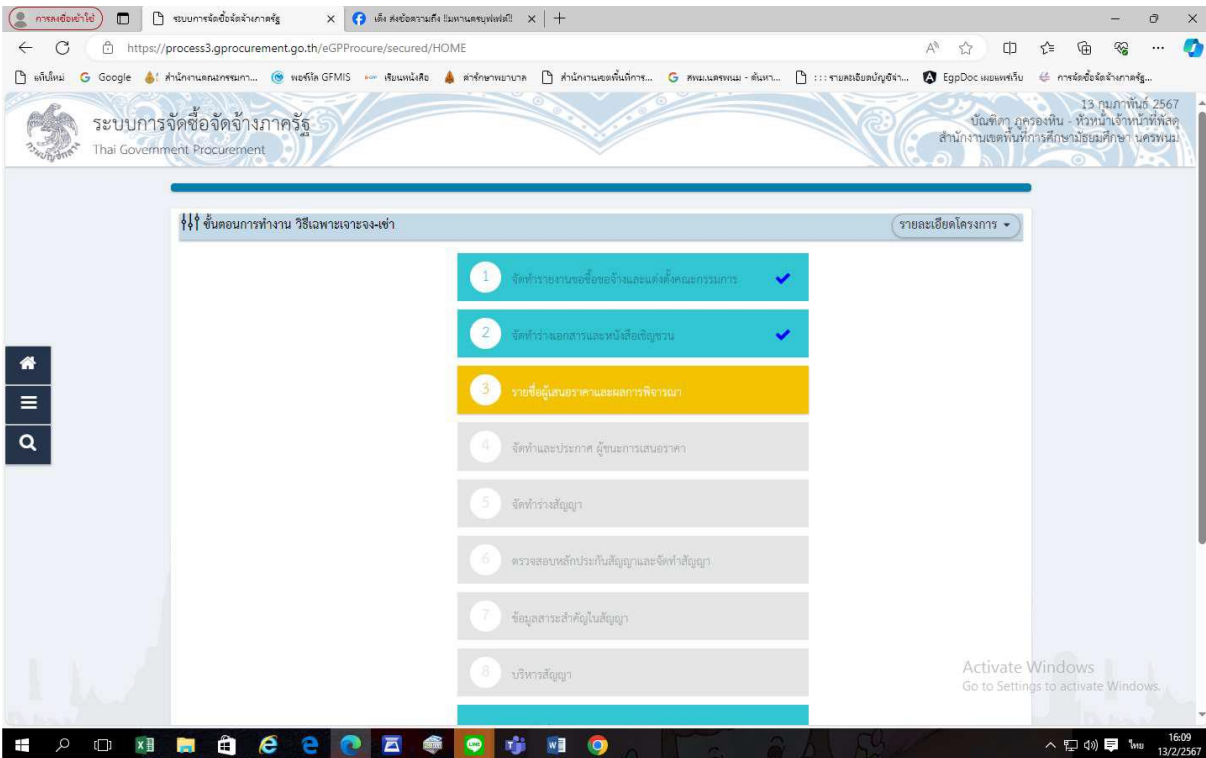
การลงชื่อเข้าใช้ | ระบบการจัดซื้อจัดจ้างภาครัฐ | เด็ง ส่งข้อความถึง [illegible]

https://process3.gprocurement.go.th/eGPProcure/secured/HOME

แท็บใหม่ | Google | สำนักงานคณะกรรมกา... | พอร์ทัล GFMIS | เรียนหนังสือ | สำรักษาพยาบาล | สำนักงานเขตพื้นที่การ... | สพม.นครพนม - ค้นหา... | ::: รายละเอียดบัญชีจ... | EgpDoc เผยแพร่เว็บ | การจัดซื้อจัดจ้างภาครัฐ...

ระบบการจัดซื้อจัดจ้างภาครัฐ
Thai Government Procurement

13 กุมภาพันธ์ 2567
บัณฑิตา ภูครองหิน - หัวหน้าเจ้าหน้าที่พัสดุ
สำนักงานเขตพื้นที่การศึกษามัธยมศึกษา นครพนม

ขั้นตอนการทำงาน วิธีเฉพาะเจาะจง-เช่า

รายละเอียดโครงการ

1 จัดทำรายงานขอซื้อขอจ้างและแต่งตั้งคณะกรรมการ

2 จัดทำร่างเอกสารและหนังสือเชิญชวน

3 รายชื่อผู้เสนอราคาและผลการพิจารณา

4 จัดทำและประกาศ ผู้ชนะการเสนอราคา

5 จัดทำร่างสัญญา

6 ตรวจสอบหลักประกันสัญญาและจัดทำสัญญา

7 ข้อมูลสาระสำคัญในสัญญา

8 บริหารสัญญา

Activate Windows
Go to Settings to activate Windows.

ไทย 16:09 13/2/2567